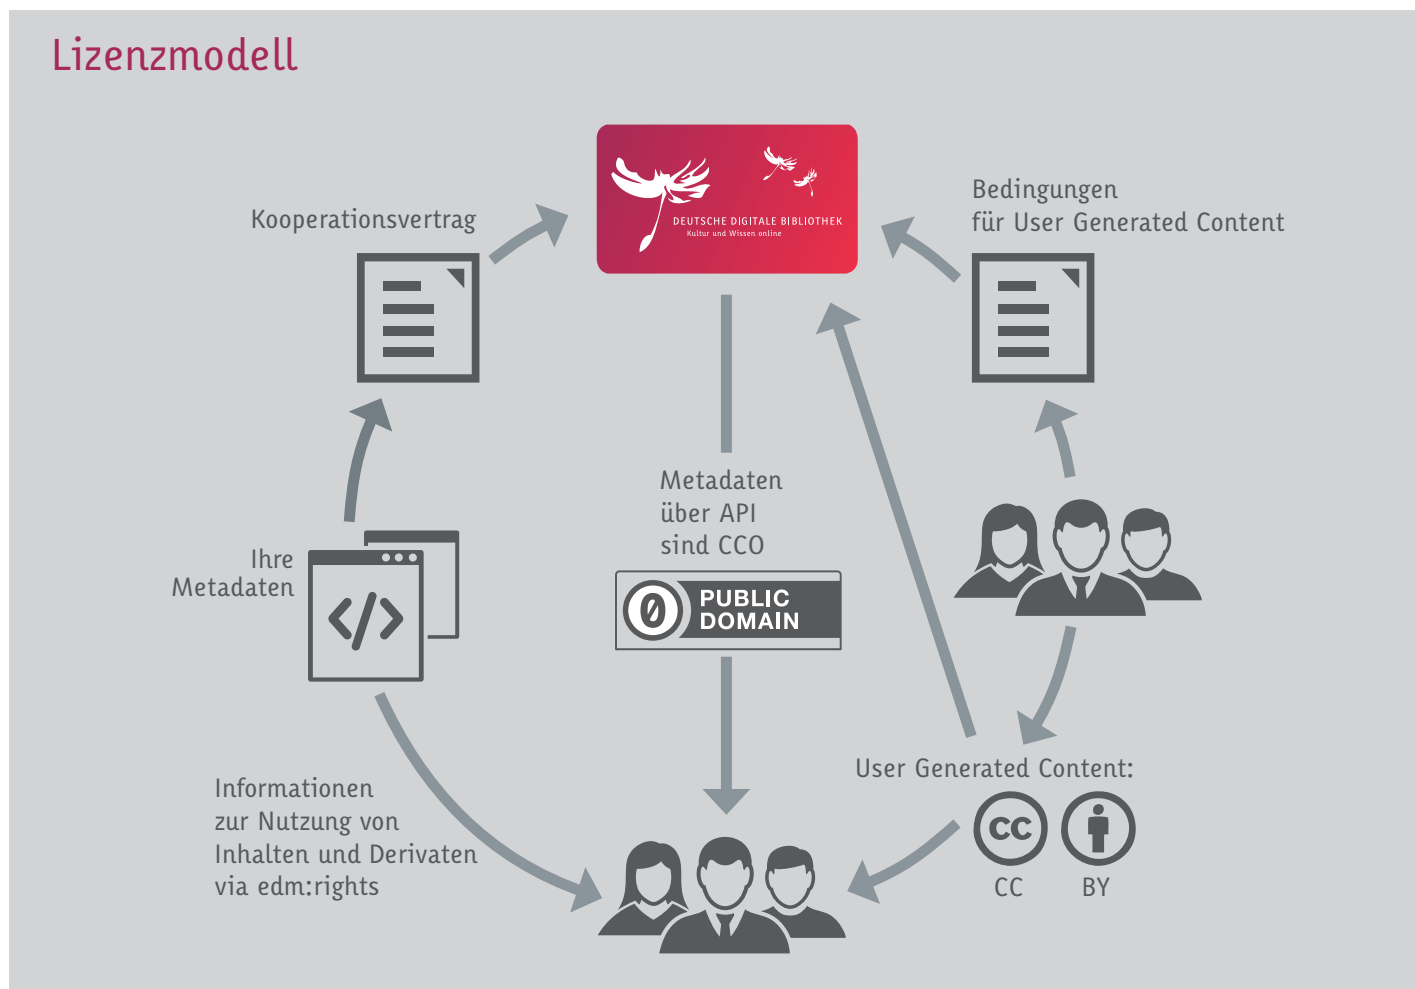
Lizenzmodell

DEUTSCHE DIGITALE BIBLIOTHEK
Kultur und Wissen online

Kooperationsvertrag

Bedingungen
für User Generated Content

Metadaten
über API
sind CC0

PUBLIC
DOMAIN

Ihre
Metadaten

User Generated Content:

CC BY

Informationen
zur Nutzung von
Inhalten und Derivaten
via edm:rights